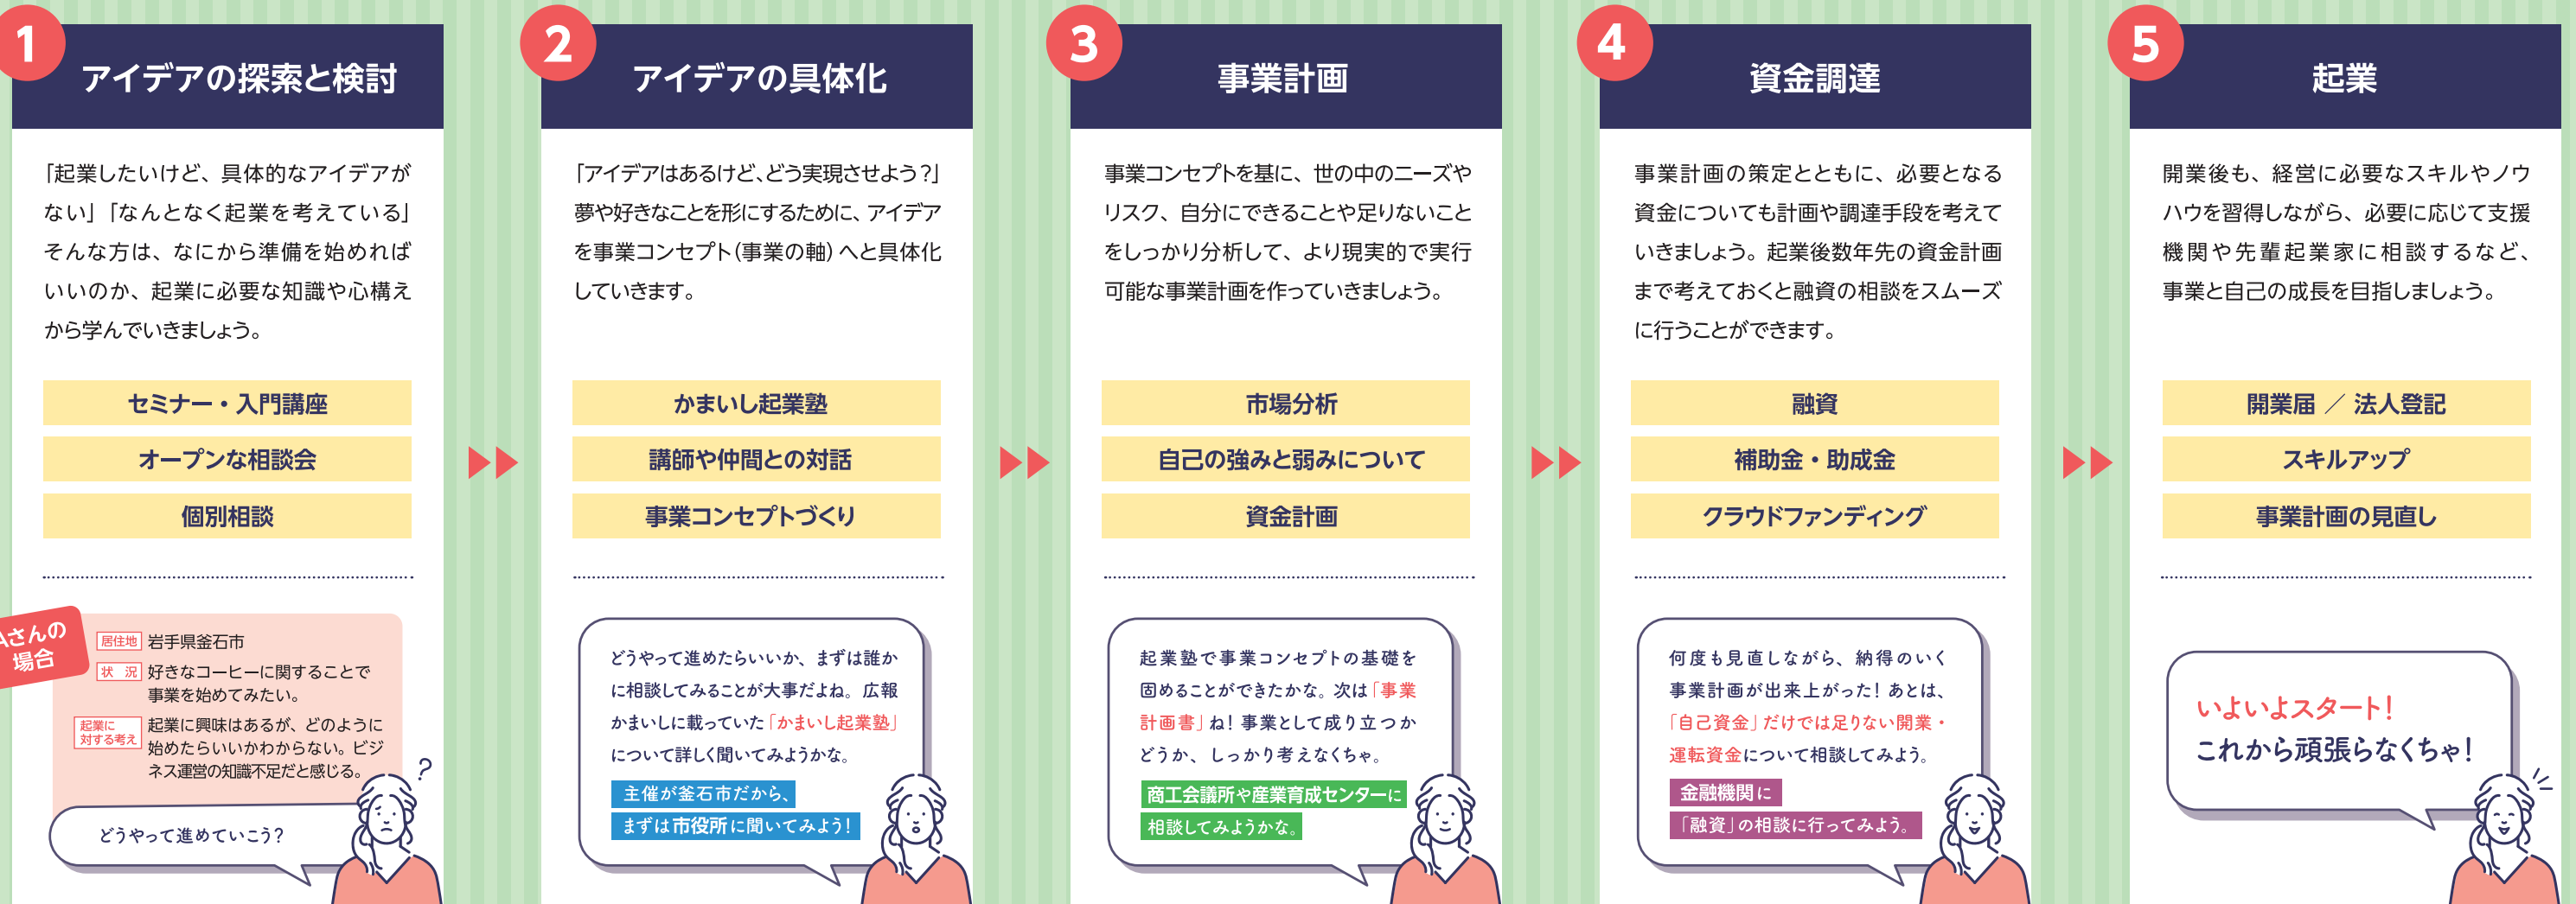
1
アイデアの探索と検討

「起業したいけど、具体的なアイデアがない」「なんとなく起業を考えている」そんな方は、なにから準備を始めればいいのか、起業に必要な知識や心構えから学んでいきましょう。

セミナー・入門講座
オープンな相談会
個別相談

Aさんの場合
居住地 岩手県釜石市
状況 好きなコーヒーに関することで事業を始めてみたい。
起業に対する考え 起業に興味はあるが、どのように始めたらいいかわからない。ビジネス運営の知識不足だと感じる。

どうやって進めていこう？

2
アイデアの具体化

「アイデアはあるけど、どう実現させよう？」夢や好きなことを形にするために、アイデアを事業コンセプト（事業の軸）へと具体化していきます。

かまいし起業塾
講師や仲間との対話
事業コンセプトづくり

どうやって進めたらいいか、まずは誰かに相談してみることが大事だよね。広報かまいしに載っていた「かまいし起業塾」について詳しく聞いてみようかな。
主催が釜石市だから、
まずは市役所に聞いてみよう！

3
事業計画

事業コンセプトを基に、世の中のニーズやリスク、自分にできることや足りないことをしっかり分析して、より現実的で実行可能な事業計画を作っていきましょう。

市場分析
自己の強みと弱みについて
資金計画

起業塾で事業コンセプトの基礎を固めることができたかな。次は「事業計画書」ね！事業として成り立つかどうか、しっかり考えなくちゃ。
商工会議所や産業育成センターに
相談してみようかな。

4
資金調達

事業計画の策定とともに、必要となる資金についても計画や調達手段を考えていきましょう。起業後数年先の資金計画まで考えておくと融資の相談をスムーズに行うことができます。

融資
補助金・助成金
クラウドファンディング

何度も見直しながら、納得のいく事業計画が出来上がった！あとは、「自己資金」だけでは足りない開業・運転資金について相談してみよう。
金融機関に
「融資」の相談に行ってみよう。

5
起業

開業後も、経営に必要なスキルやノウハウを習得しながら、必要に応じて支援機関や先輩起業家に相談するなど、事業と自己の成長を目指しましょう。

開業届 ／ 法人登記
スキルアップ
事業計画の見直し

いよいよスタート！
これから頑張らなくちゃ！